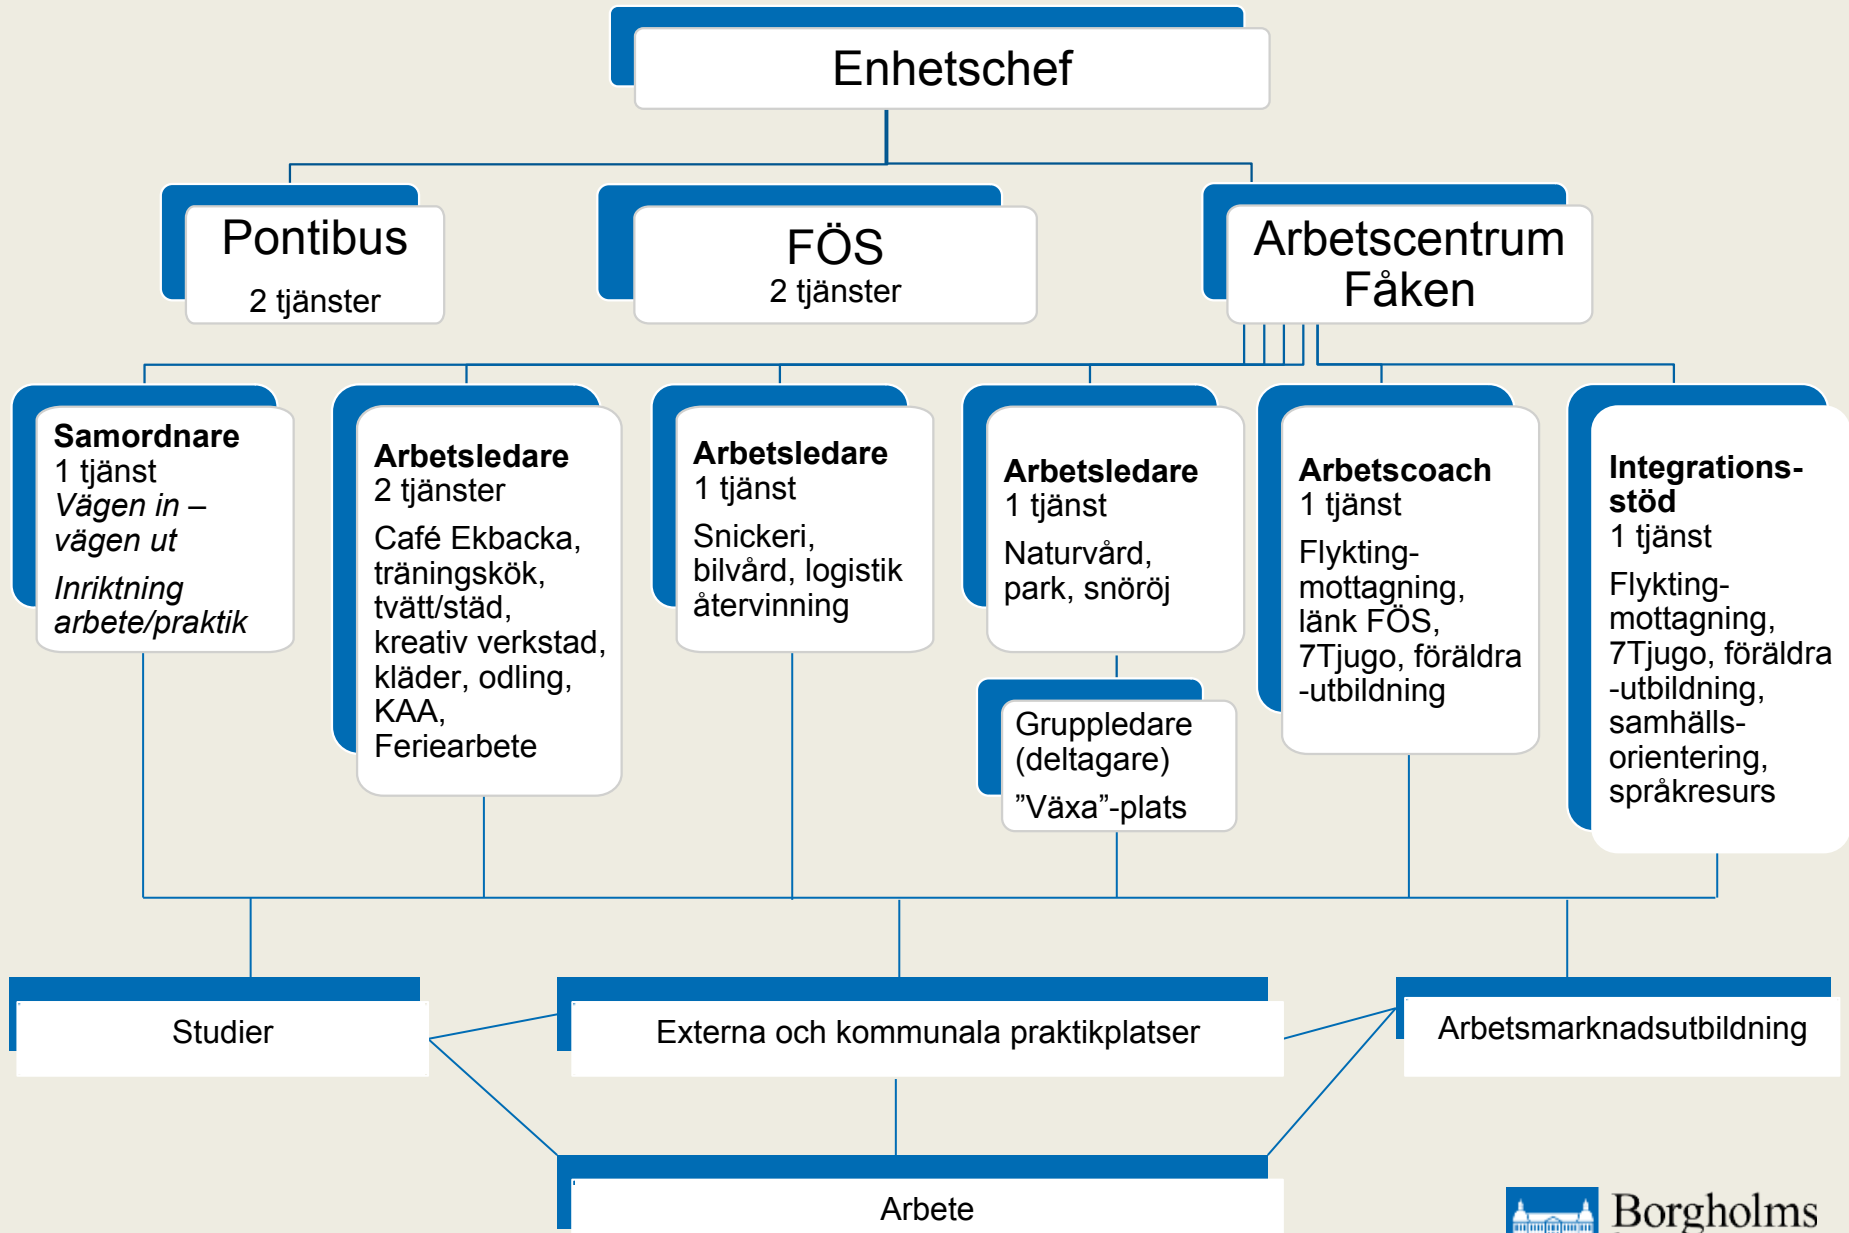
Enhetschef

Pontibus
2 tjänster

FÖS
2 tjänster

Arbetscentrum Fåken

**Samordnare**
1 tjänst
*Vägen in – vägen ut*
*Inriktning arbete/praktik*

**Arbetsledare**
2 tjänster
Café Ekbacka, träningskök, tvätt/städ, kreativ verkstad, kläder, odling, KAA, Feriearbete

**Arbetsledare**
1 tjänst
Snickeri, bilvård, logistik återvinning

**Arbetsledare**
1 tjänst
Naturvård, park, snöröj

Gruppledare (deltagare)
”Växa”-plats

**Arbetscoach**
1 tjänst
Flykting-mottagning, länk FÖS, 7Tjugo, föräldra -utbildning

**Integrations-stöd**
1 tjänst
Flykting-mottagning, 7Tjugo, föräldra -utbildning, samhälls-orientering, språkresurs

Studier

Externa och kommunala praktikplatser

Arbetsmarknadsutbildning

Arbete

Borgholms